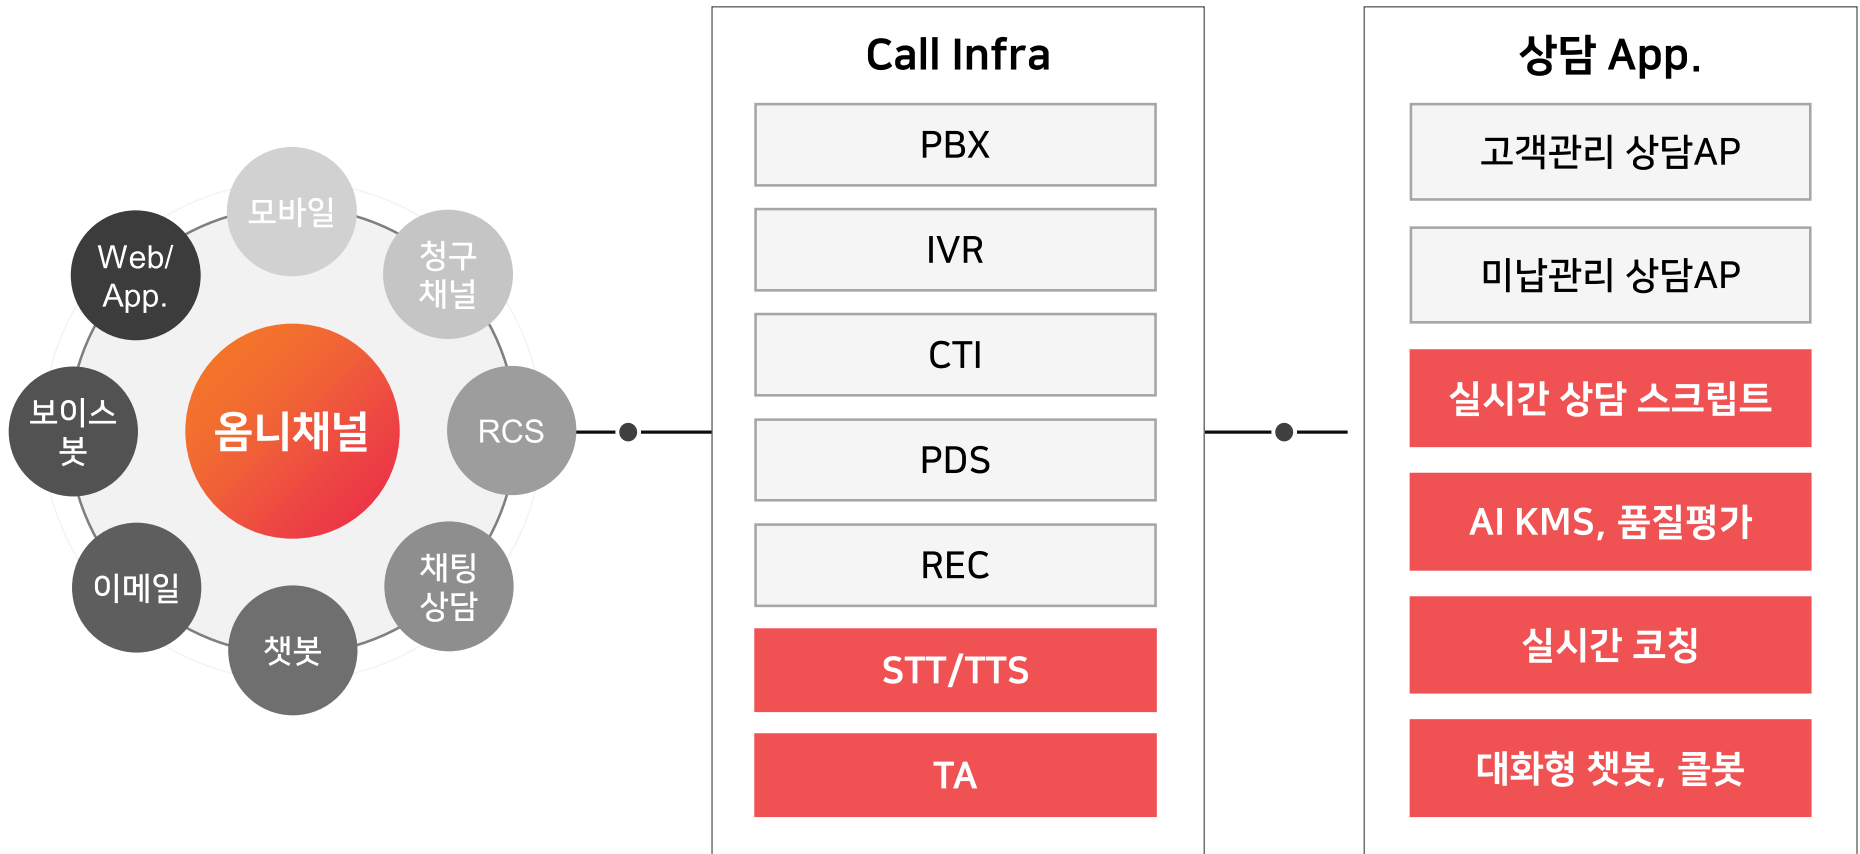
옴니채널

모바일

청구
채널

RCS

채팅
상담

챗봇

이메일

보이스
봇

Web/
App.

Call Infra

PBX

IVR

CTI

PDS

REC

STT/TTS

TA

상담 App.

고객관리 상담AP

미납관리 상담AP

실시간 상담 스크립트

AI KMS, 품질평가

실시간 코칭

대화형 챗봇, 콜봇